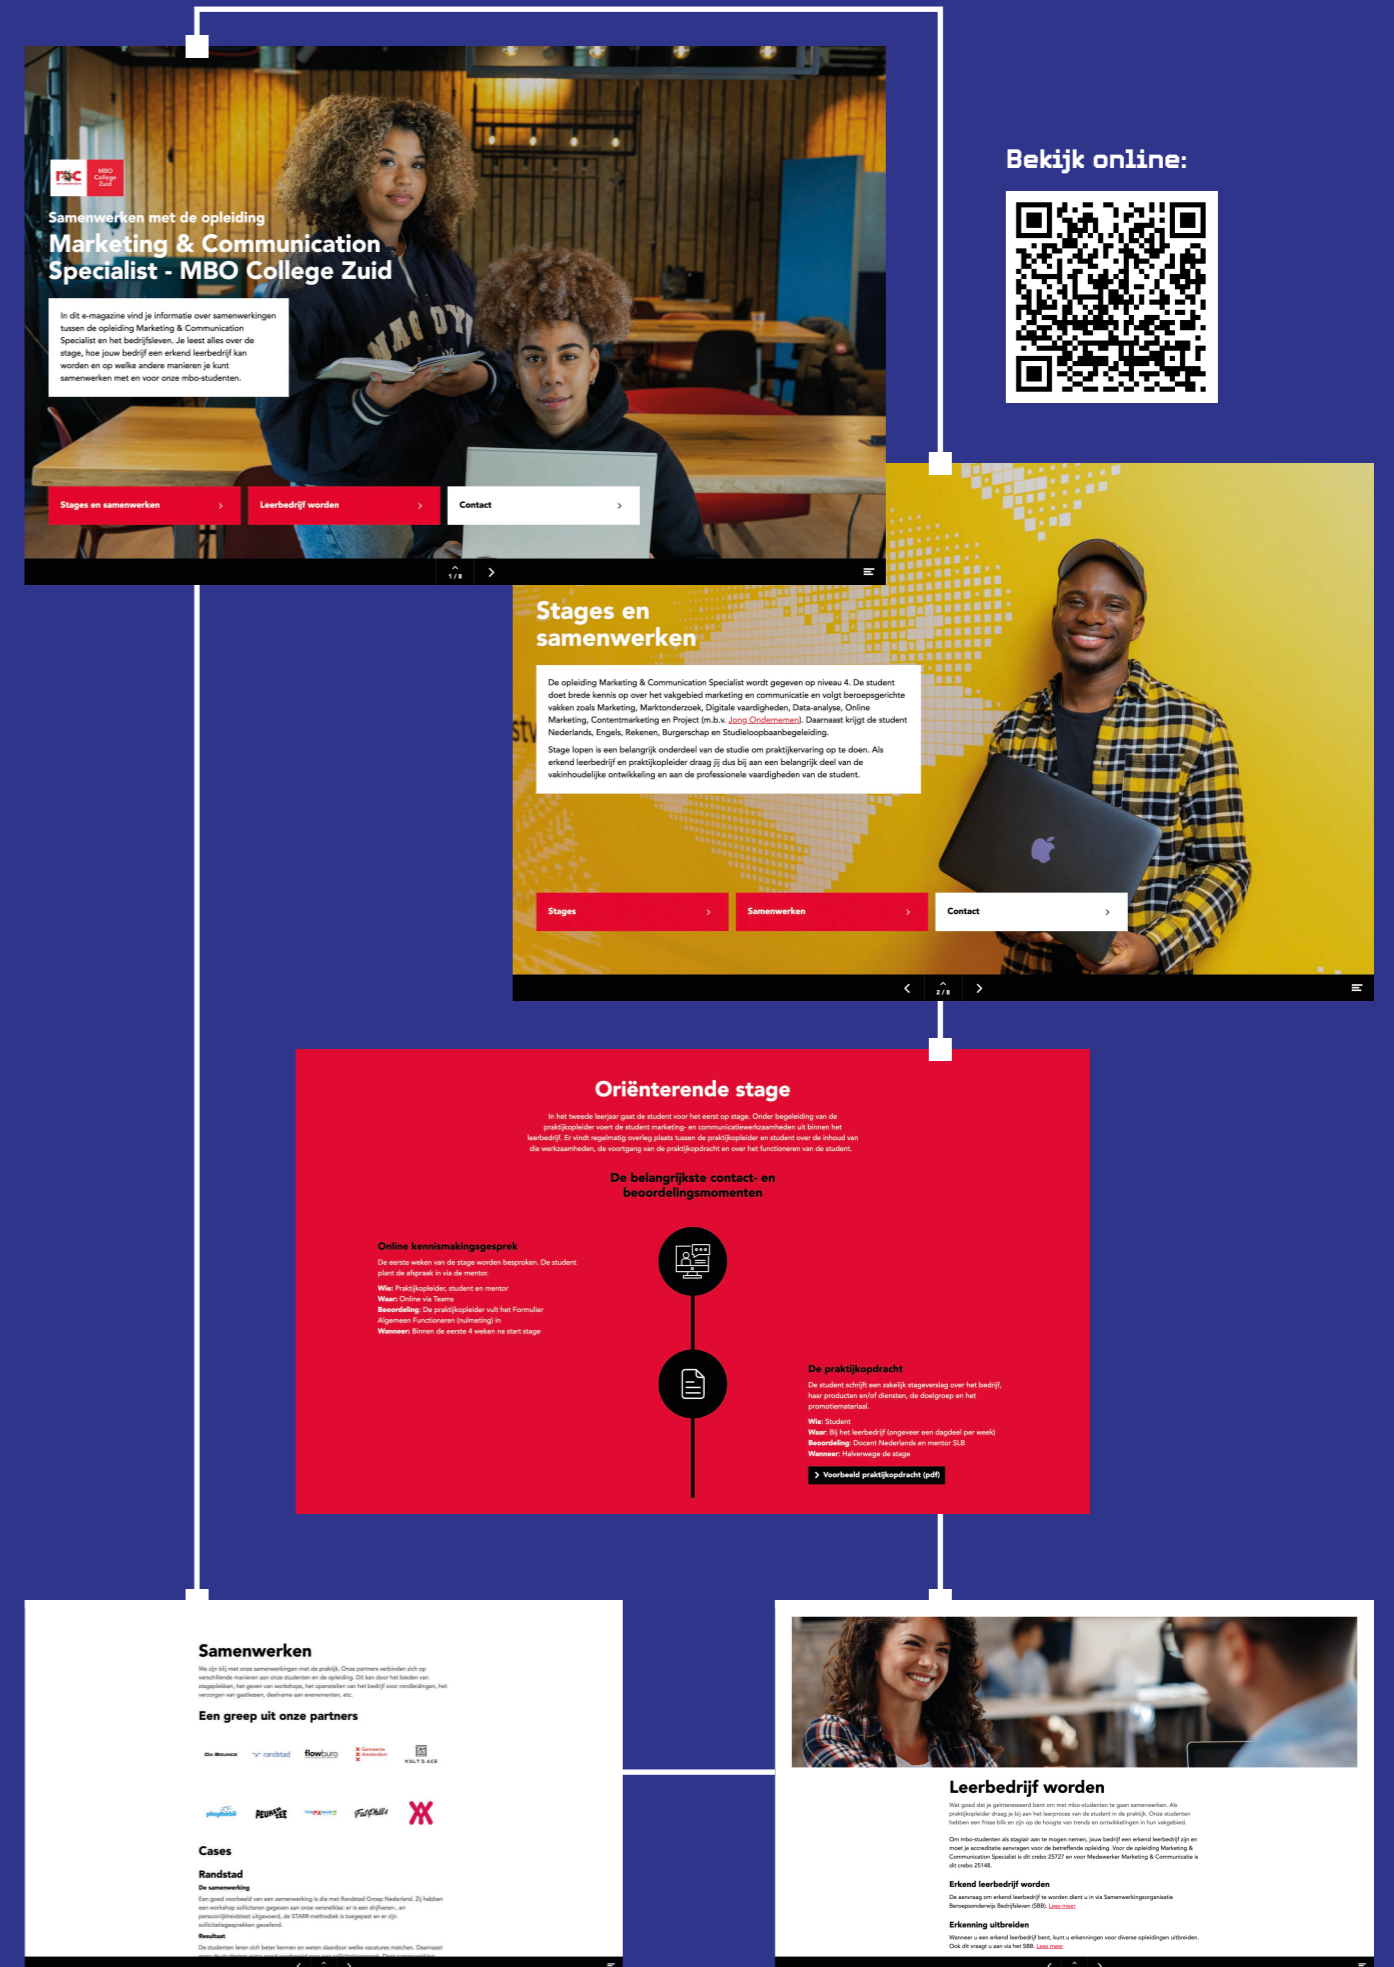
roc MBO College Zuid

Samenwerken met de opleiding
Marketing & Communication Specialist - MBO College Zuid

In dit e-magazine vind je informatie over samenwerkingen tussen de opleiding Marketing & Communication Specialist en het bedrijfsleven. Je leest alles over de stage, hoe jouw bedrijf een erkend leerbedrijf kan worden en op welke andere manieren je kunt samenwerken met en voor onze mbo-studenten.

Stages en samenwerken ›
Leerbedrijf worden ›
Contact ›

1 / 8

Bekijk online:

Stages en samenwerken

De opleiding Marketing & Communication Specialist wordt gegeven op niveau 4. De student doet brede kennis op over het vakgebied marketing en communicatie en volgt beroepsgerichte vakken zoals Marketing, Marktonderzoek, Digitale vaardigheden, Data-analyse, Online Marketing, Contentmarketing en Project (m.b.v. Jong Ondernemen). Daarnaast krijgt de student Nederlands, Engels, Rekenen, Burgerschap en Studieloopbaanbegeleiding.

Stage lopen is een belangrijk onderdeel van de studie om praktijkervaring op te doen. Als erkend leerbedrijf en praktijkopleider draag jij dus bij aan een belangrijk deel van de vakinhoudelijke ontwikkeling en aan de professionele vaardigheden van de student.

Stages ›
Samenwerken ›
Contact ›

2 / 8

Oriënterende stage

In het tweede leerjaar gaat de student voor het eerst op stage. Onder begeleiding van de praktijkopleider voert de student marketing- en communicatiewerkzaamheden uit binnen het leerbedrijf. Er vindt regelmatig overleg plaats tussen de praktijkopleider en student over de inhoud van die werkzaamheden, de voortgang van de praktijkopdracht en over het functioneren van de student.

De belangrijkste contact- en beoordelingsmomenten

Online kennismakingsgesprek
De eerste weken van de stage worden besproken. De student plant de afspraak in via de mentor.
Wie: Praktijkopleider, student en mentor
Waar: Online via Teams
Beoordeling: De praktijkopleider vult het Formulier Algemeen Functioneren (nulmeting) in
Wanneer: Binnen de eerste 4 weken na start stage

De praktijkopdracht
De student schrijft een zakelijk stageverslag over het bedrijf, haar producten en/of diensten, de doelgroep en het promotiemateriaal.
Wie: Student
Waar: Bij het leerbedrijf (ongeveer een dagdeel per week)
Beoordeling: Docent Nederlands en mentor SLB
Wanneer: Halverwege de stage
› Voorbeeld praktijkopdracht (pdf)

Samenwerken
We zijn blij met onze samenwerkingen met de praktijk. Onze partners verbinden zich op verschillende manieren aan onze studenten en de opleiding. Dit kan door het bieden van stageplekken, het geven van workshops, het openstellen van het bedrijf voor rondleidingen, het verzorgen van gastlessen, deelname aan evenementen, etc.

Een greep uit onze partners

randstad flowburo Gemeente Amsterdam KULT & ACE

Cases
Randstad
De samenwerking
Een goed voorbeeld van een samenwerking is die met Randstad Groep Nederland. Zij hebben een workshop solliciteren gegeven aan onze versnelklas: er is een drijfveren-, en persoonlijkheidstest uitgevoerd, de STARR-methodiek is toegepast en er zijn sollicitatiegesprekken geoefend.
Resultaat
De studenten leren zich beter kennen en weten daardoor welke vacatures matchen. Daarnaast

Leerbedrijf worden
Wat goed dat je geïnteresseerd bent om met mbo-studenten te gaan samenwerken. Als praktijkopleider draag je bij aan het leerproces van de student in de praktijk. Onze studenten hebben een frisse blik en zijn op de hoogte van trends en ontwikkelingen in hun vakgebied.

Om mbo-studenten als stagiair aan te mogen nemen, jouw bedrijf een erkend leerbedrijf zijn en moet je accreditatie aanvragen voor de betreffende opleiding. Voor de opleiding Marketing & Communication Specialist is dit crebo 25727 en voor Medewerker Marketing & Communicatie is dit crebo 25148.

Erkend leerbedrijf worden
De aanvraag om erkend leerbedrijf te worden dient u in via Samenwerkingsorganisatie Beroepsonderwijs Bedrijfsleven (SBB). Lees meer

Erkenning uitbreiden
Wanneer u een erkend leerbedrijf bent, kunt u erkenningen voor diverse opleidingen uitbreiden. Ook dit vraagt u aan via het SBB. Lees meer